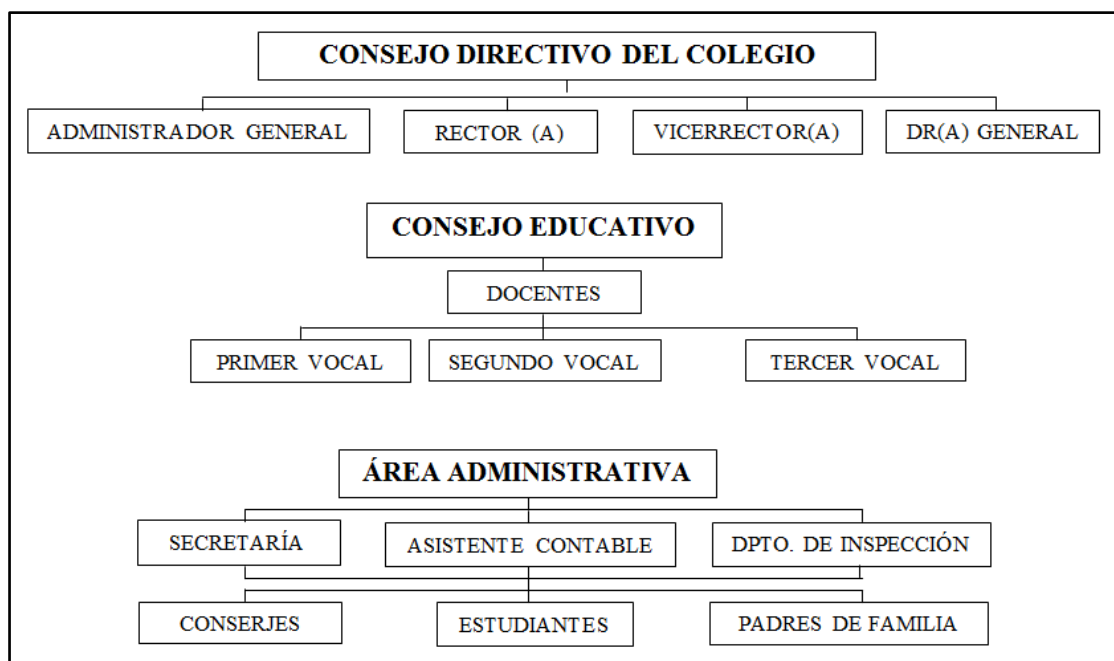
CONSEJO DIRECTIVO DEL COLEGIO

ADMINISTRADOR GENERAL

RECTOR (A)

VICERRECTOR(A)

DR(A) GENERAL

CONSEJO EDUCATIVO

DOCENTES

PRIMER VOCAL

SEGUNDO VOCAL

TERCER VOCAL

ÁREA ADMINISTRATIVA

SECRETARÍA

ASISTENTE CONTABLE

DPTO. DE INSPECCIÓN

CONSERJES

ESTUDIANTES

PADRES DE FAMILIA